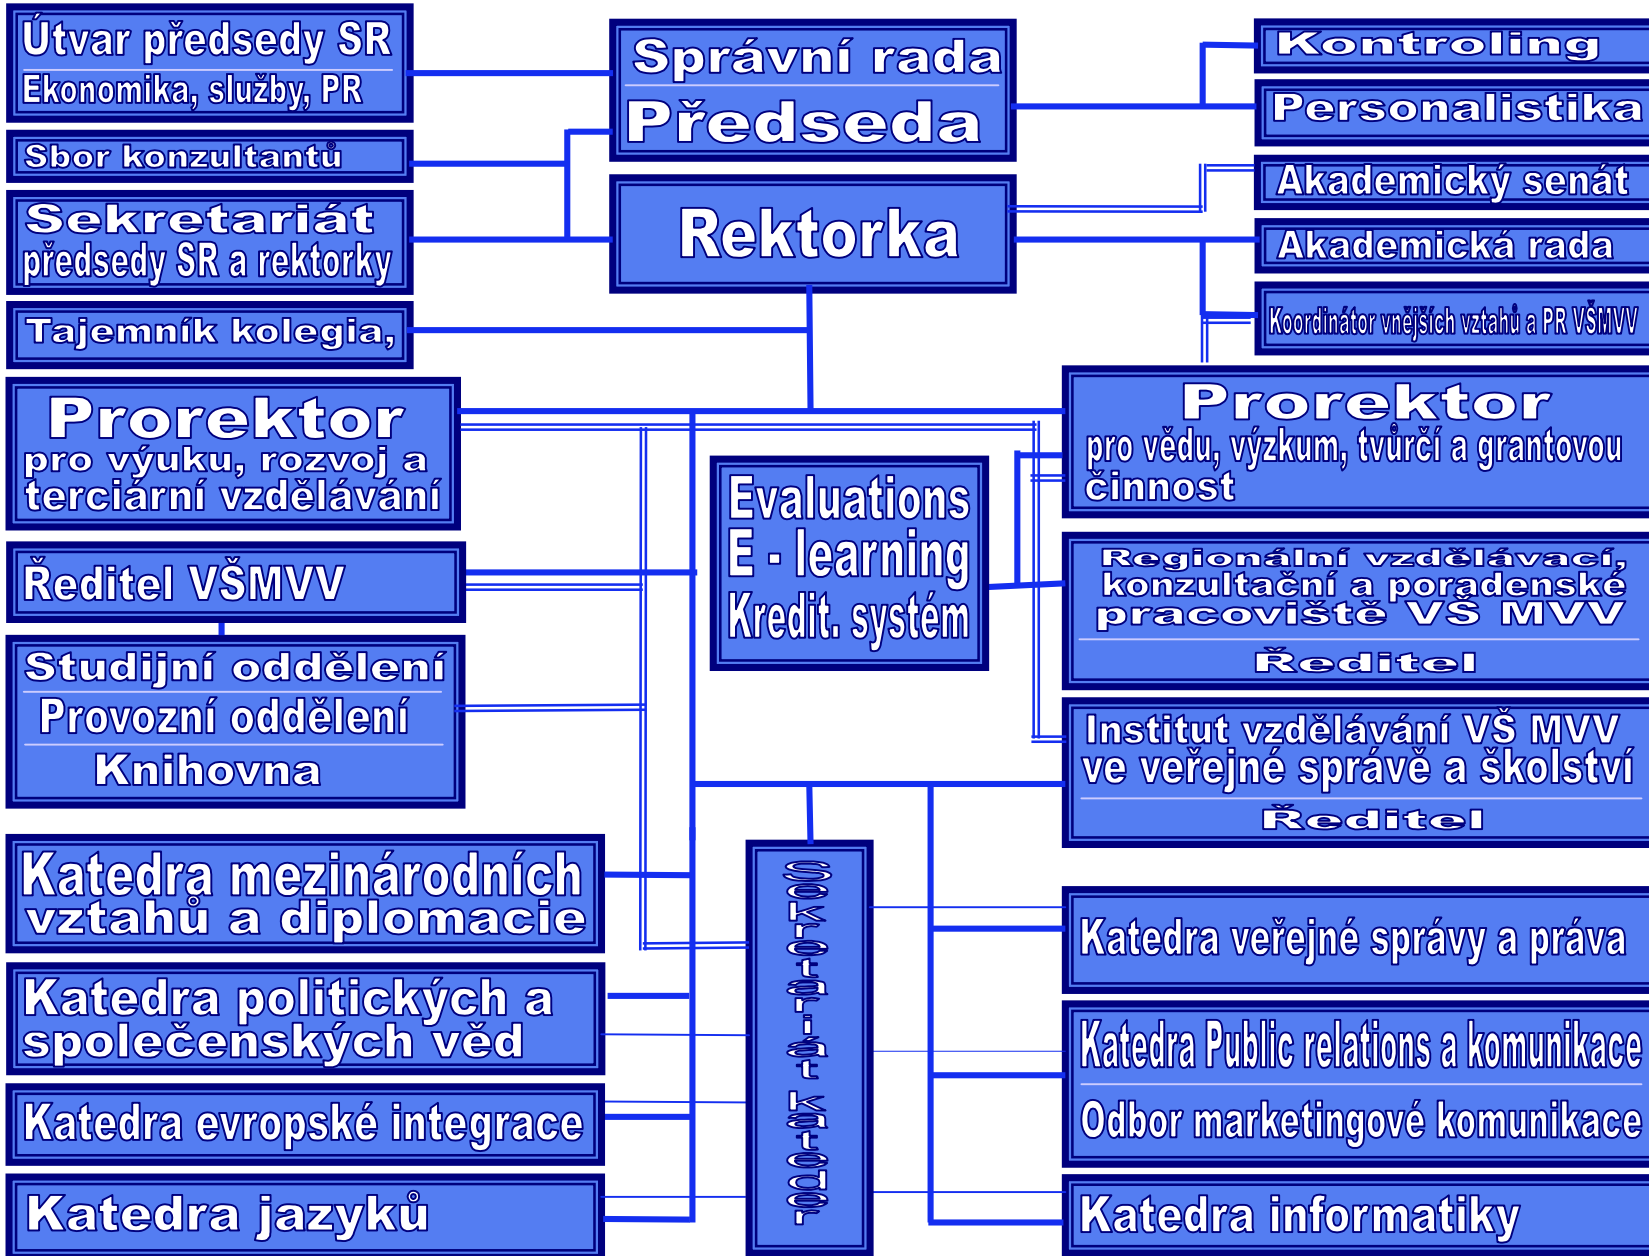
Útvar předsedy SR
Ekonomika, služby, PR

Sbor konzultantů

Sekretariát předsedy SR a rektorky

Tajemník kolegia,

Správní rada
Předseda

Rektorka

Kontroling

Personalistika

Akademický senát

Akademická rada

Koordinátor vnějších vztahů a PR VŠMVV

Prorektor
pro výuku, rozvoj a terciární vzdělávání

Ředitel VŠMVV

Studijní oddělení
Provozní oddělení
Knihovna

Evaluations
E - learning
Kredit. systém

Prorektor
pro vědu, výzkum, tvůrčí a grantovou činnost

Regionální vzdělávací, konzultační a poradenské pracoviště VŠ MVV
Ředitel

Institut vzdělávání VŠ MVV ve veřejné správě a školství
Ředitel

Katedra mezinárodních vztahů a diplomacie

Katedra politických a společenských věd

Katedra evropské integrace

Katedra jazyků

Sekretariát kateder

Katedra veřejné správy a práva

Katedra Public relations a komunikace
Odbor marketingové komunikace

Katedra informatiky